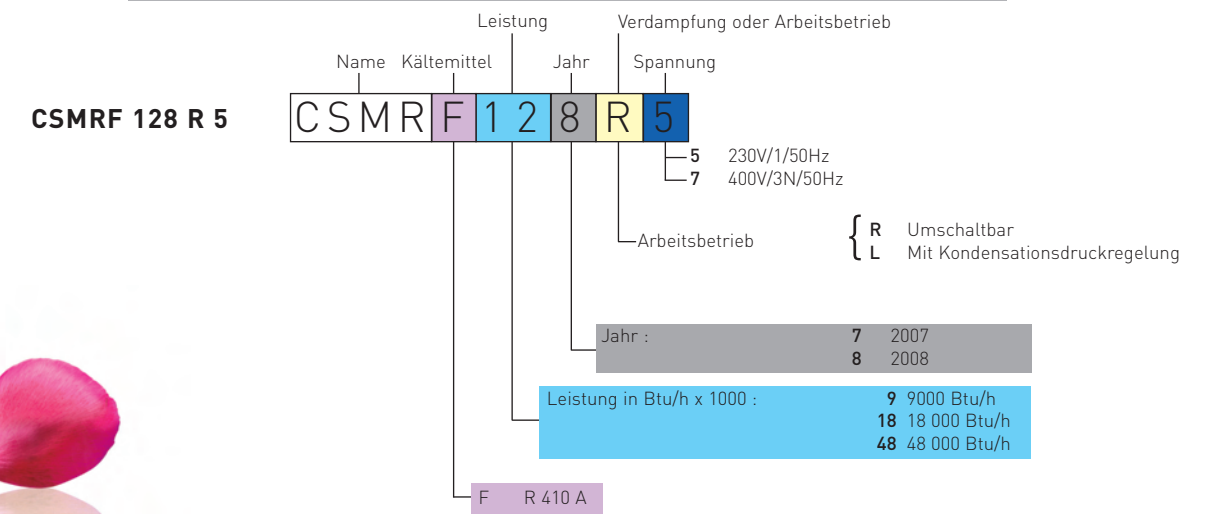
Leistung

Verdampfung oder Arbeitsbetrieb

Name Kältemittel Jahr Spannung

CSMRF 128 R 5

CSMR F 1 2 8 R 5

5 230V/1/50Hz
7 400V/3N/50Hz

Arbeitsbetrieb

R Umschaltbar
L Mit Kondensationsdruckregelung

Jahr : 7 2007
8 2008

Leistung in Btu/h x 1000 : 9 9000 Btu/h
18 18 000 Btu/h
48 48 000 Btu/h

F R 410 A